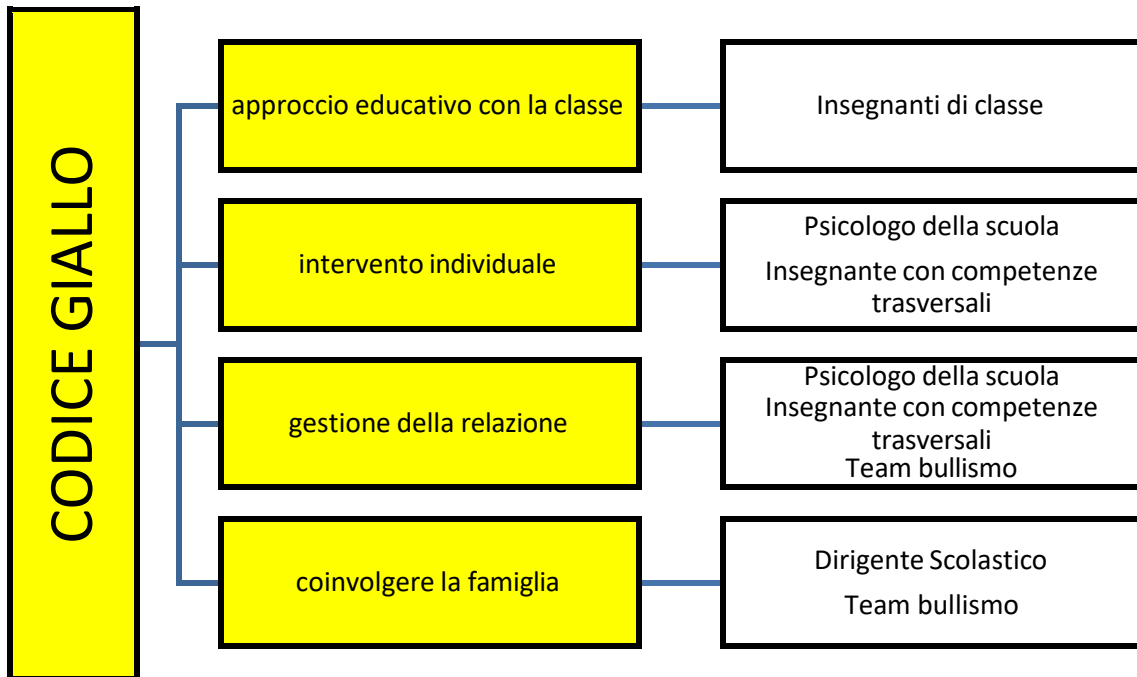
CODICE GIALLO

approccio educativo con la classe

Insegnanti di classe

intervento individuale

Psicologo della scuola

Insegnante con competenze trasversali

gestione della relazione

Psicologo della scuola
Insegnante con competenze trasversali
Team bullismo

coinvolgere la famiglia

Dirigente Scolastico

Team bullismo